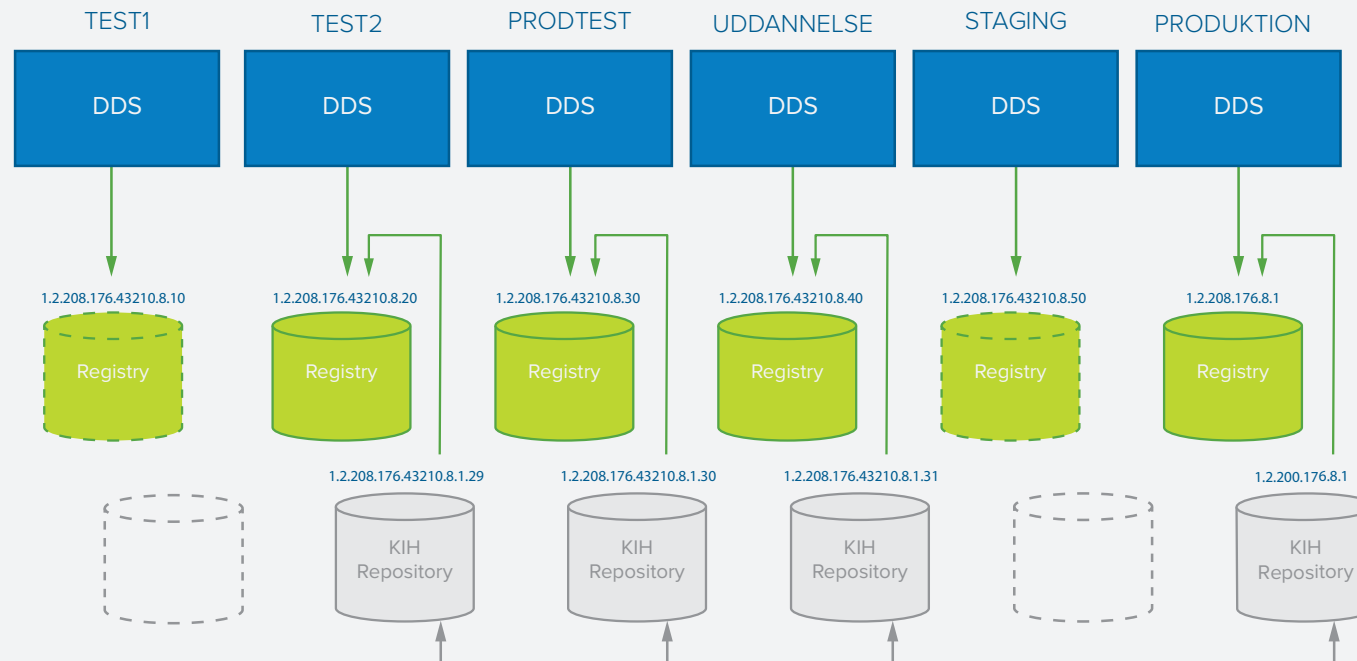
TEST1

DDS

1.2.208.176.43210.8.10

Registry

TEST2

DDS

1.2.208.176.43210.8.20

Registry

1.2.208.176.43210.8.1.29

KIH Repository

PRODTEST

DDS

1.2.208.176.43210.8.30

Registry

1.2.208.176.43210.8.1.30

KIH Repository

UDDANNELSE

DDS

1.2.208.176.43210.8.40

Registry

1.2.208.176.43210.8.1.31

KIH Repository

STAGING

DDS

1.2.208.176.43210.8.50

Registry

PRODUKTION

DDS

1.2.208.176.8.1

Registry

1.2.200.176.8.1

KIH Repository